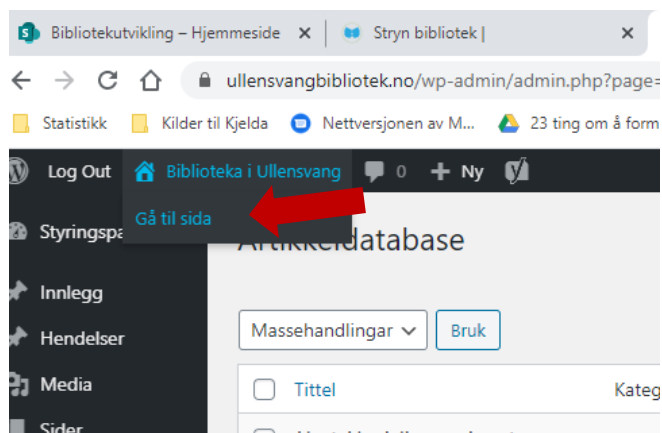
Bibliotekutvikling – Hjemmeside ×
Stryn bibliotek | ×
ullensvangbibliotek.no/wp-admin/admin.php?page=
Statistikk
Kilder til Kjelda
Nettversjonen av M...
23 ting om å form
Log Out
Biblioteka i Ullensvang
0
Ny
Gå til sida
Styringspa
Artikkeldatabase
Innlegg
Hendelser
Media
Sider
Massehandlingar
Bruk
Tittel
Kateg